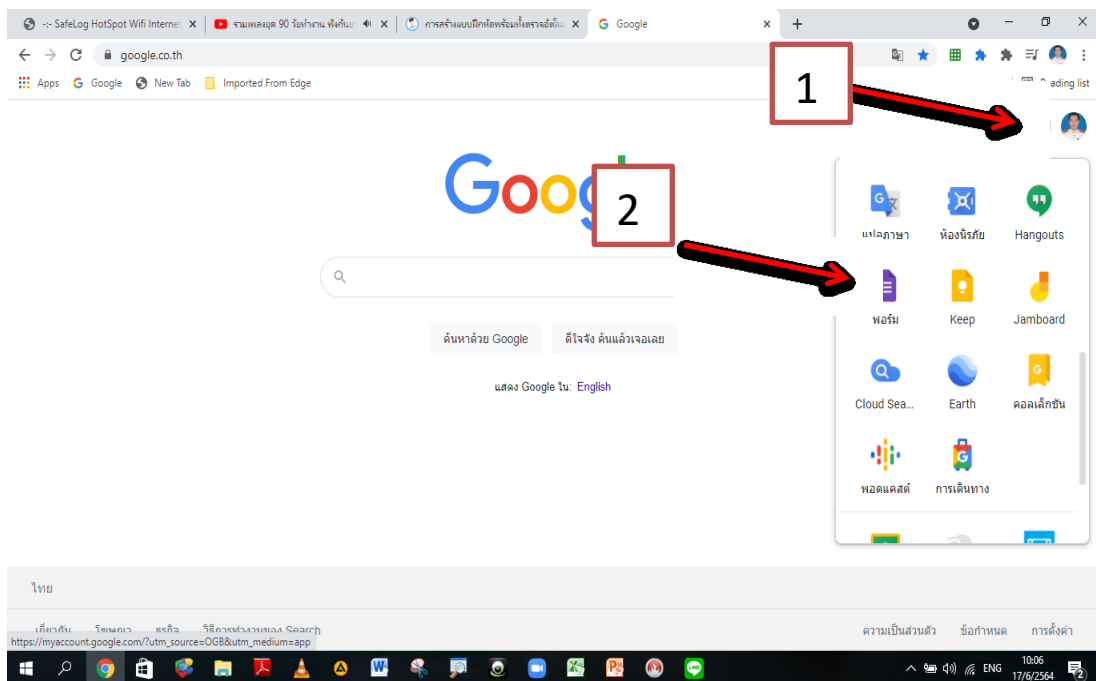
:-: SafeLog HotSpot Wifi Internet | รวมเพลงยุค 90 วัยทำงาน ฟังกันเ | การสร้างแบบฝึกหัดพร้อมเฉลยอัตโน | Google

google.co.th

Apps | Google | New Tab | Imported From Edge | Reading list

1

2

Google

แปลภาษา | ห้องนิรภัย | Hangouts
ฟอร์ม | Keep | Jamboard
Cloud Sea... | Earth | คอลเล็กชัน
พอดแคสต์ | การเดินทาง

ค้นหาด้วย Google | ดีใจจัง ค้นแล้วเจอเลย

แสดง Google ใน: English

ไทย

เกี่ยวกับ | โฆษณา | ธุรกิจ | วิธีการทำงานของ Search | ความเป็นส่วนตัว | ข้อกำหนด | การตั้งค่า

https://myaccount.google.com/?utm_source=OGB&utm_medium=app

ENG 10:06 17/6/2564